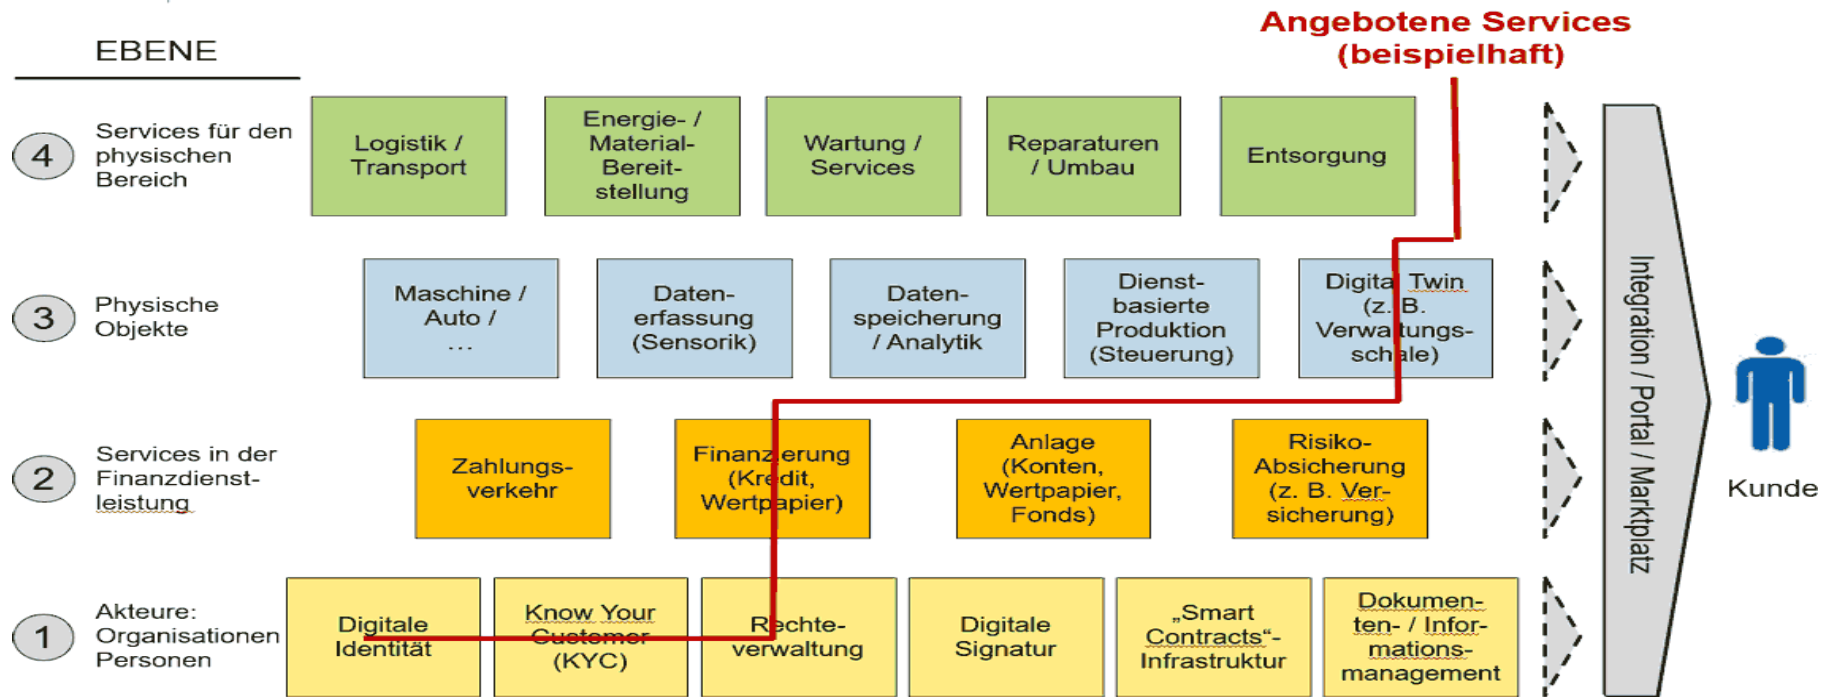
EBENE

Angebotene Services (beispielhaft)

4 Services für den physischen Bereich

Logistik / Transport

Energie- / Material-Bereit-stellung

Wartung / Services

Reparaturen / Umbau

Entsorgung

3 Physische Objekte

Maschine / Auto / …

Daten-erfassung (Sensorik)

Daten-speicherung / Analytik

Dienst-basierte Produktion (Steuerung)

Digital Twin (z. B. Verwaltungs-schale)

2 Services in der Finanzdienst-leistung

Zahlungs-verkehr

Finanzierung (Kredit, Wertpapier)

Anlage (Konten, Wertpapier, Fonds)

Risiko-Absicherung (z. B. Ver-sicherung)

1 Akteure: Organisationen Personen

Digitale Identität

Know Your Customer (KYC)

Rechte-verwaltung

Digitale Signatur

„Smart Contracts“-Infrastruktur

Dokumen-ten- / Infor-mations-management

Integration / Portal / Marktplatz

Kunde